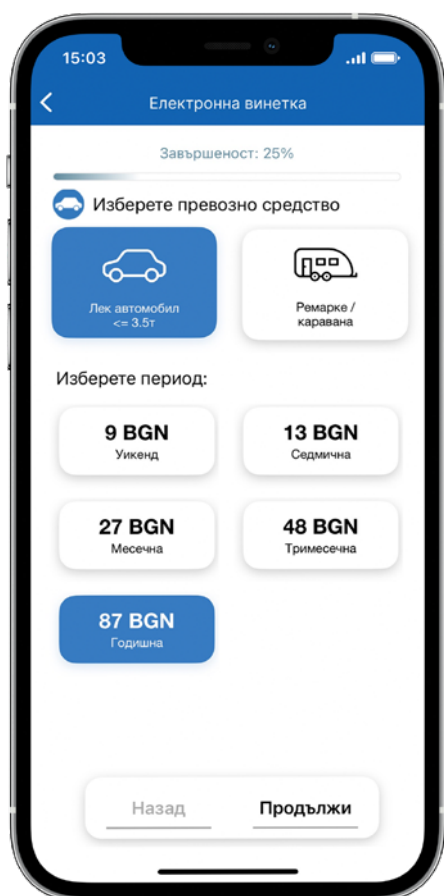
15:03

Електронна винетка

Завършеност: 25%

Изберете превозно средство

Лек автомобил <= 3.5т

Ремарке / каравана

Изберете период:

9 BGN
Уикенд

13 BGN
Седмична

27 BGN
Месечна

48 BGN
Тримесечна

87 BGN
Годишна

Назад

Продължи